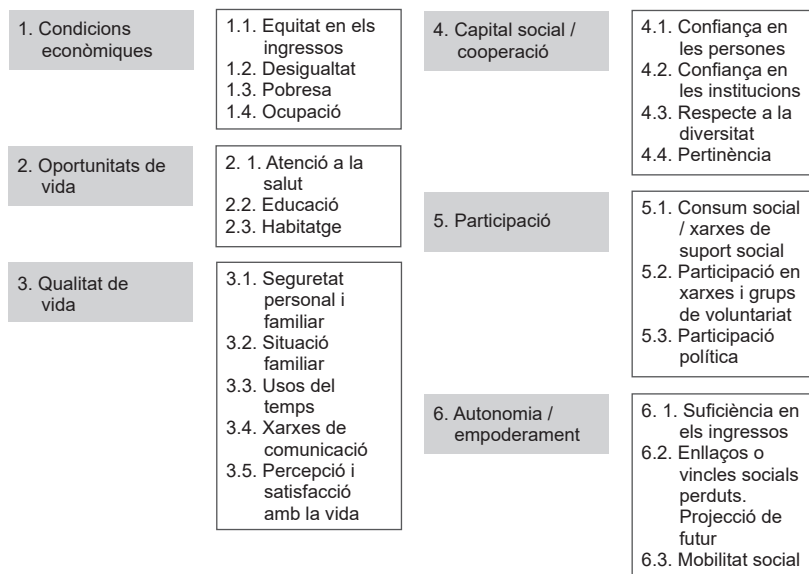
1. Condicions econòmiques

1.1. Equitat en els ingressos
1.2. Desigualtat
1.3. Pobresa
1.4. Ocupació

2. Oportunitats de vida

2. 1. Atenció a la salut
2.2. Educació
2.3. Habitatge

3. Qualitat de vida

3.1. Seguretat personal i familiar
3.2. Situació familiar
3.3. Usos del temps
3.4. Xarxes de comunicació
3.5. Percepció i satisfacció amb la vida

4. Capital social / cooperació

4.1. Confiança en les persones
4.2. Confiança en les institucions
4.3. Respecte a la diversitat
4.4. Pertinència

5. Participació

5.1. Consum social / xarxes de suport social
5.2. Participació en xarxes i grups de voluntariat
5.3. Participació política

6. Autonomia / empoderament

6. 1. Suficiència en els ingressos
6.2. Enllaços o vincles socials perduts. Projecció de futur
6.3. Mobilitat social